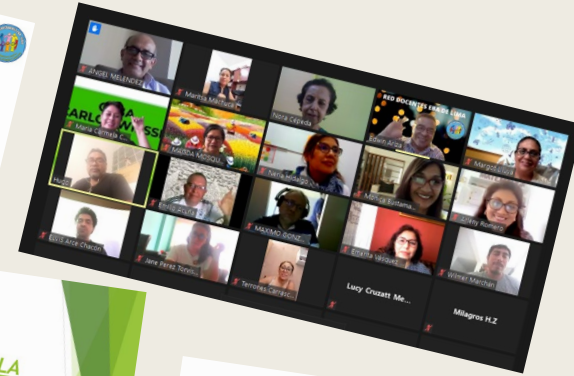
ANGEL MELENDEZ
Maritza Mechaca
Nora Cepeda
RED DOCENTES ERA EN LIMA
Edwin Arce
Maria Carmela Campos
Margot
Hudi
Mirtha MOSQUERA
Nana Hidalgo
Monica Bustamante
Shirley Romero
Luis Arce Chacón
MAXIMO GONZ
Estela Vásquez
Jane Perez Tondo
Terrones Carrasco
Wilmer Marchan
Lucy Cruzatt Me...
Milagros H.Z
LA